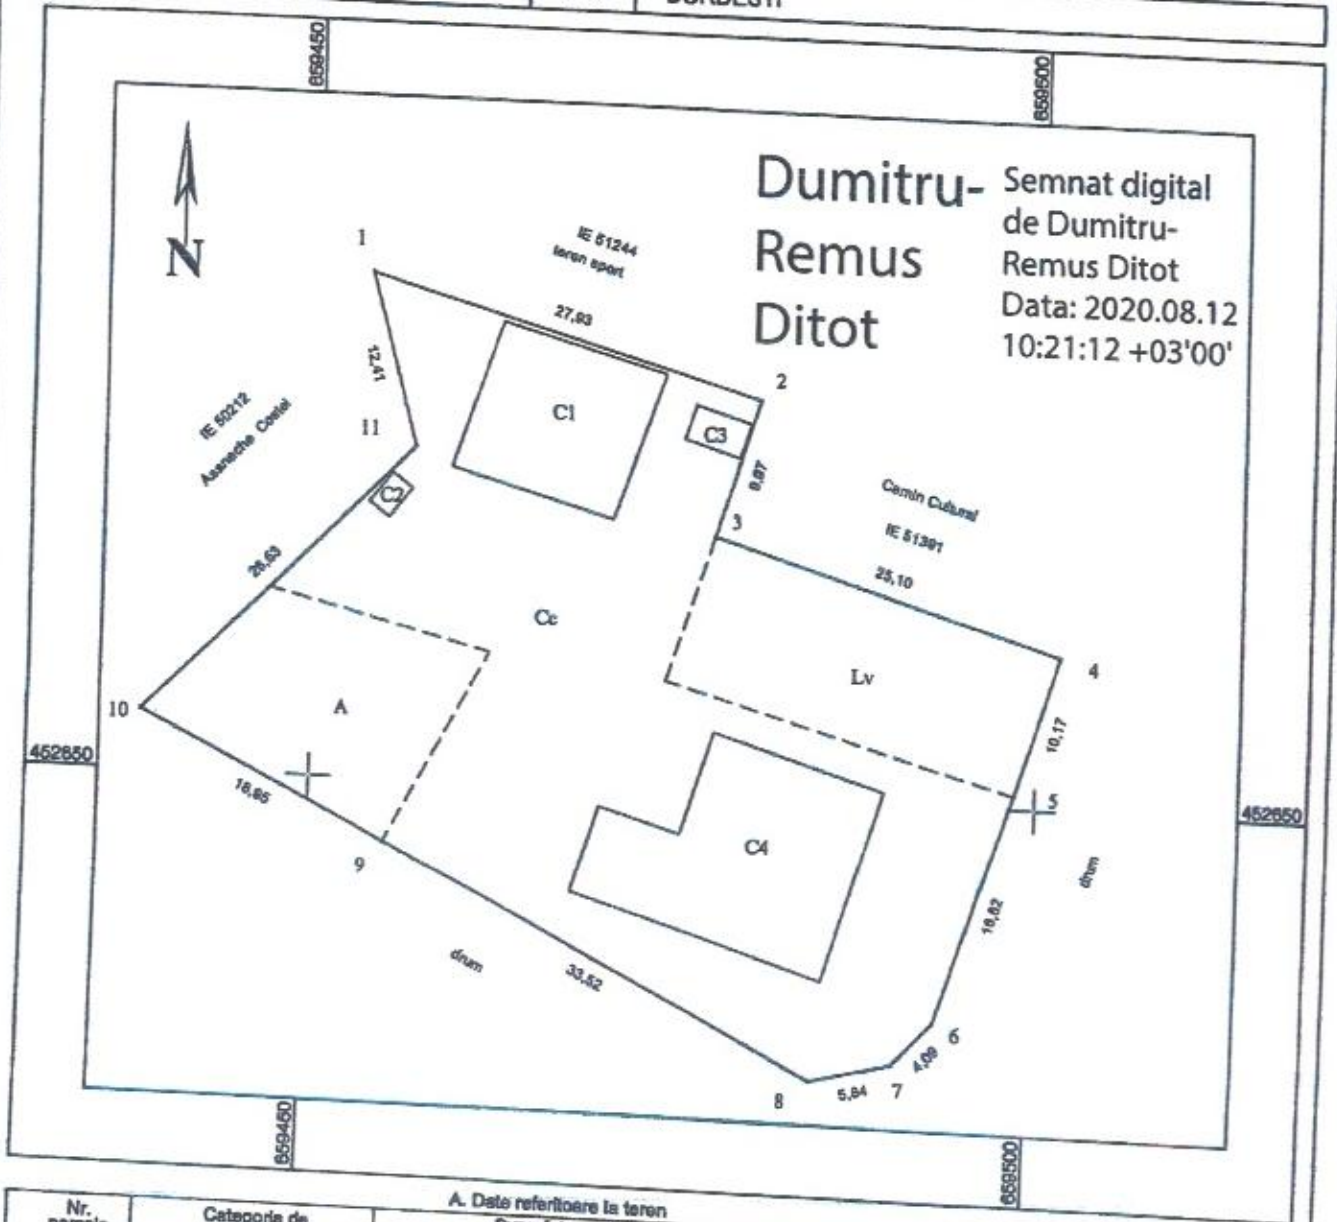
BURDESTI

659450

659500

N

Dumitru-Remus Ditot

Semnat digital de Dumitru-Remus Ditot
Data: 2020.08.12 10:21:12 +03'00'

1

IE 51244
teren sport

27,93

12,41

2

11

C1

C3

IE 50212
Asanache Costel

C2

9,87

3

Camin Cultural

IE 51391

25,10

26,53

Cc

Lv

4

10

A

10,17

452650

452650

16,65

5

C4

9

drum

18,62

drum

33,52

6

4,09

8

5,84

7

659450

659500

Nr.

Categoria de

A. Date referitoare la teren